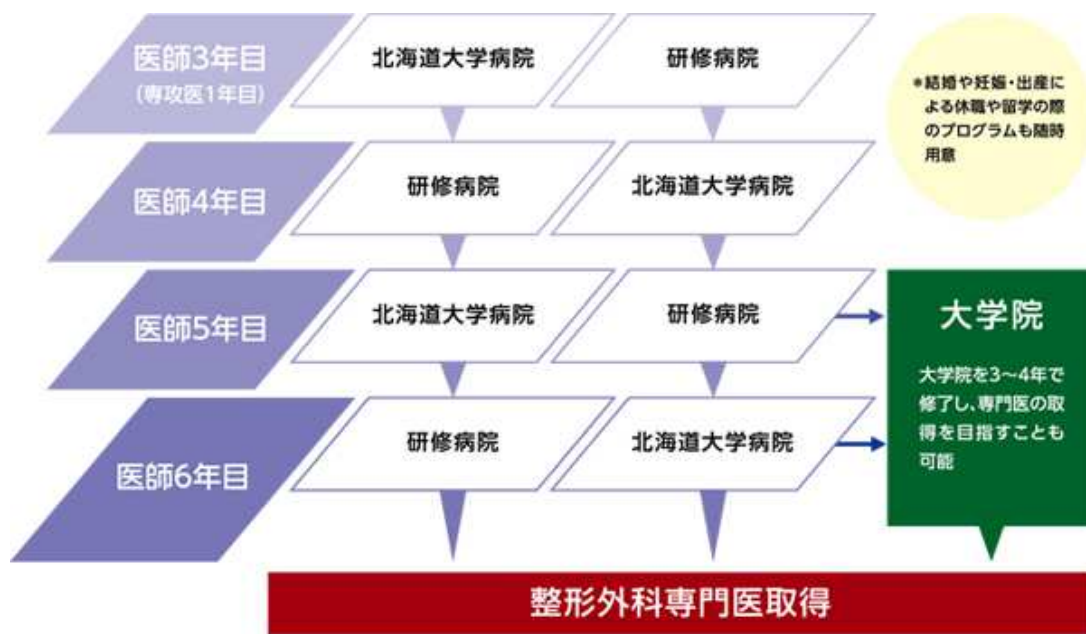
医師3年目
(専攻医1年目)

北海道大学病院

研修病院

＊結婚や妊娠・出産による休職や留学の際のプログラムも随時用意

医師4年目

研修病院

北海道大学病院

医師5年目

北海道大学病院

研修病院

大学院

大学院を3～4年で修了し、専門医の取得を目指すことも可能

医師6年目

研修病院

北海道大学病院

整形外科専門医取得